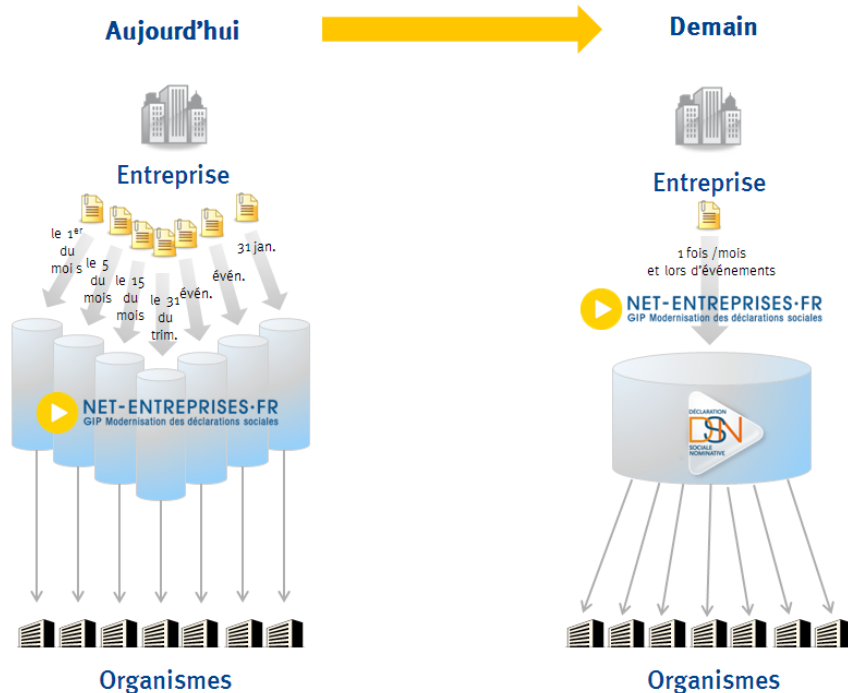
Aujourd'hui

Demain

Entreprise

le 1$^{er}$ du mois

le 5 du mois

le 15 du mois

le 31 du trim.

évén.

évén.

31 jan.

NET-ENTREPRISES·FR
GIP Modernisation des déclarations sociales

Organismes

Entreprise

1 fois /mois
et lors d'événements

NET-ENTREPRISES·FR
GIP Modernisation des déclarations sociales

DÉCLARATION
DSN
SOCIALE NOMINATIVE

Organismes